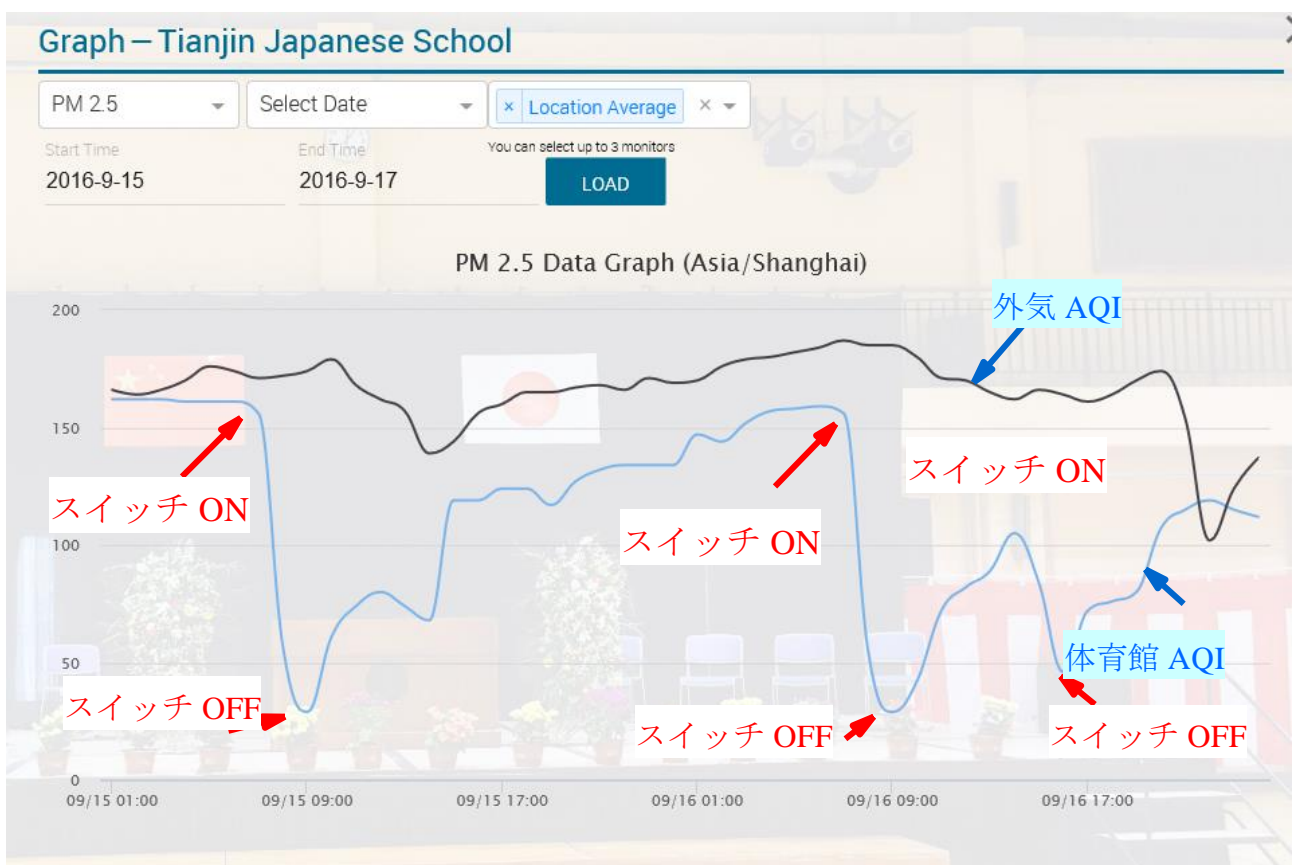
Graph – Tianjin Japanese School

PM 2.5
Select Date
× Location Average ×
Start Time
2016-9-15
End Time
2016-9-17
You can select up to 3 monitors
LOAD

PM 2.5 Data Graph (Asia/Shanghai)

200
150
100
50
0

外気 AQI
スイッチ ON
スイッチ ON
スイッチ ON
体育館 AQI
スイッチ OFF
スイッチ OFF
スイッチ OFF

09/15 01:00
09/15 09:00
09/15 17:00
09/16 01:00
09/16 09:00
09/16 17:00